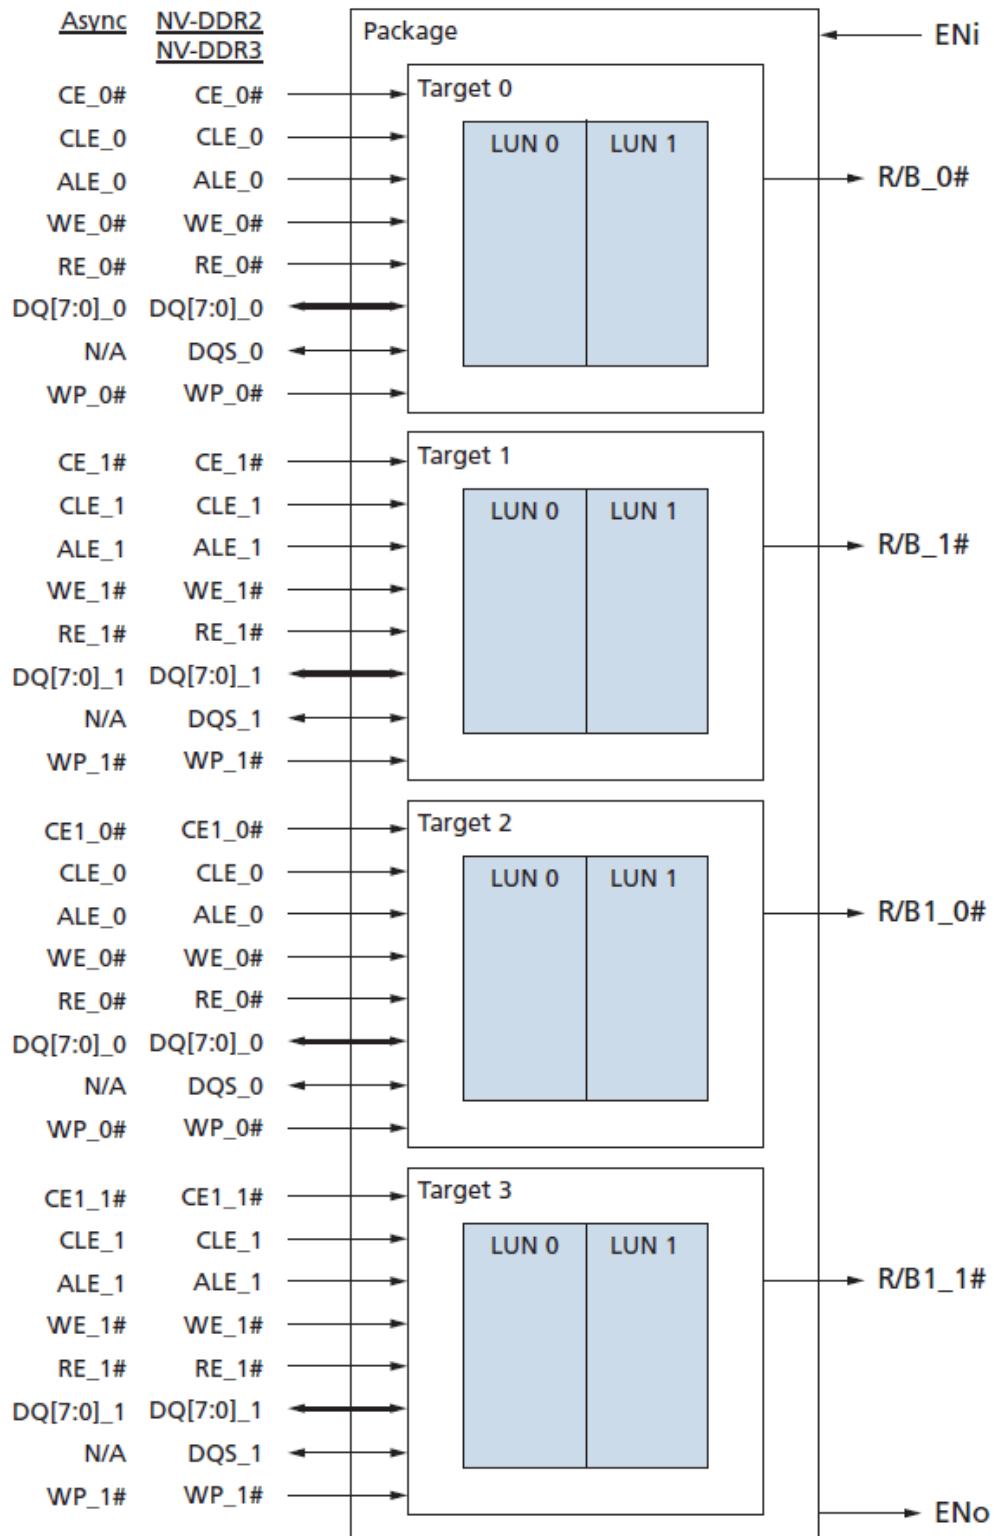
| Async | NV-DDR2 NV-DDR3 |
|---|---|
| CE_0# | CE_0# |
| CLE_0 | CLE_0 |
| ALE_0 | ALE_0 |
| WE_0# | WE_0# |
| RE_0# | RE_0# |
| DQ[7:0]_0 | DQ[7:0]_0 |
| N/A | DQS_0 |
| WP_0# | WP_0# |
| CE_1# | CE_1# |
| CLE_1 | CLE_1 |
| ALE_1 | ALE_1 |
| WE_1# | WE_1# |
| RE_1# | RE_1# |
| DQ[7:0]_1 | DQ[7:0]_1 |
| N/A | DQS_1 |
| WP_1# | WP_1# |
| CE1_0# | CE1_0# |
| CLE_0 | CLE_0 |
| ALE_0 | ALE_0 |
| WE_0# | WE_0# |
| RE_0# | RE_0# |
| DQ[7:0]_0 | DQ[7:0]_0 |
| N/A | DQS_0 |
| WP_0# | WP_0# |
| CE1_1# | CE1_1# |
| CLE_1 | CLE_1 |
| ALE_1 | ALE_1 |
| WE_1# | WE_1# |
| RE_1# | RE_1# |
| DQ[7:0]_1 | DQ[7:0]_1 |
| N/A | DQS_1 |
| WP_1# | WP_1# |

Package

ENi

Target 0
LUN 0 LUN 1
R/B_0#

Target 1
LUN 0 LUN 1
R/B_1#

Target 2
LUN 0 LUN 1
R/B1_0#

Target 3
LUN 0 LUN 1
R/B1_1#

ENo